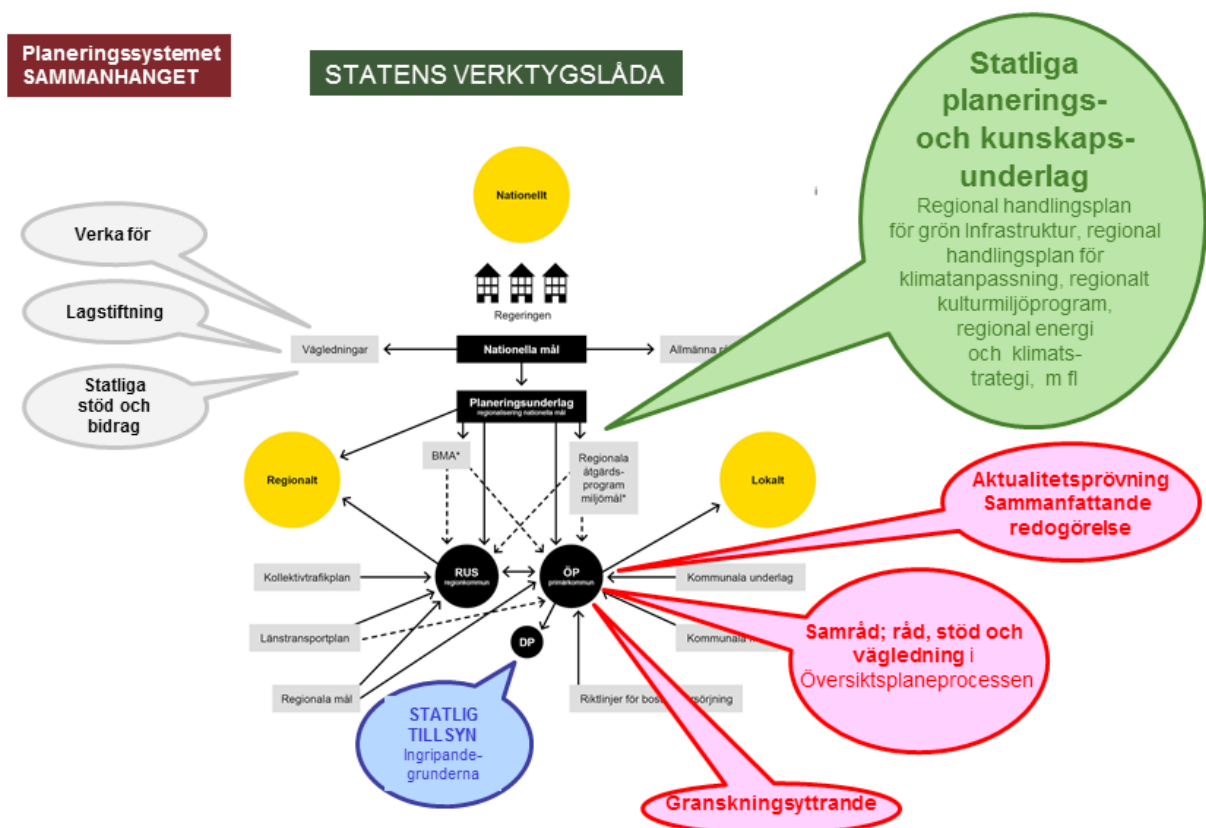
Planeringssystemet SAMMANHANGET

STATENS VERKTYGSLÅDA

Statliga planerings- och kunskaps-underlag
Regional handlingsplan för grön infrastruktur, regional handlingsplan för klimatanpassning, regionalt kulturmiljöprogram, regional energi och klimats-trategi, m fl

Nationellt

i

Verka för

Lagstiftning

Statliga stöd och bidrag

Regeringen

Vägledningar

Nationella mål

Allmänna ri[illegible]

Planeringsunderlag
regionalisering nationella mål

BMA*

Regionala åtgärds-program miljömål*

Regionalt

Lokalt

Aktualitetsprövning Sammanfattande redogörelse

RUS
regionkommun

ÖP
primärkommun

Kollektivtrafikplan

Kommunala underlag

Länstransportplan

Kommunala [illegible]

DP

Samråd; råd, stöd och vägledning i Översiktsplaneprocessen

Regionala mål

Riktlinjer för bos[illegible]örsörjning

STATLIG TILLSYN
Ingripande-grunderna

Granskningsyttrande